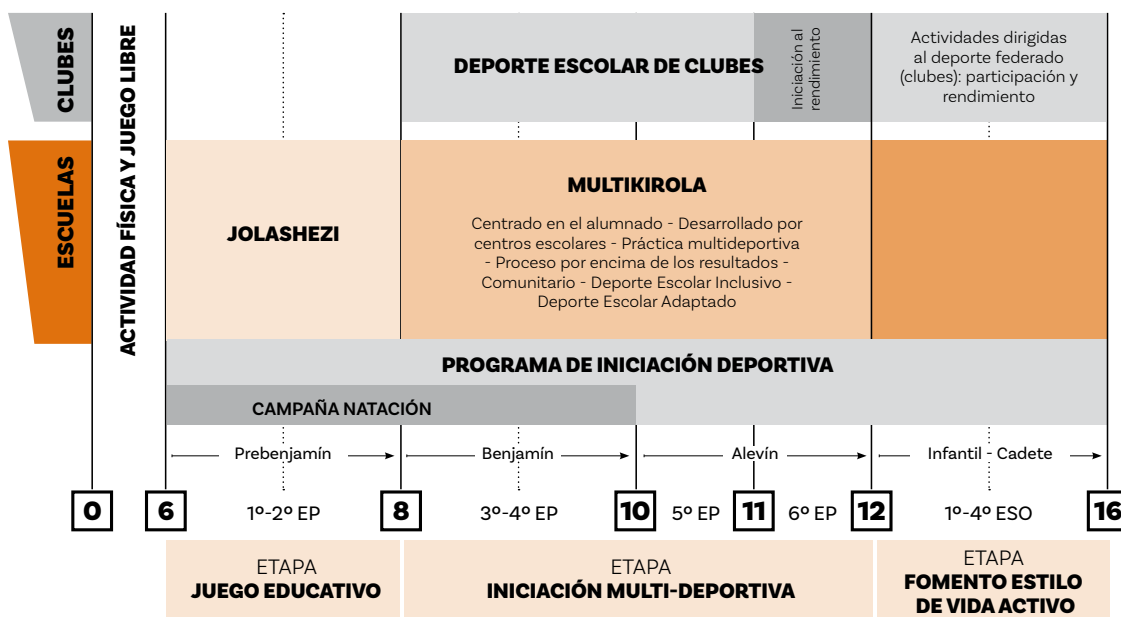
CLUBES

ESCUELAS

ACTIVIDAD FÍSICA Y JUEGO LIBRE

DEPORTE ESCOLAR DE CLUBES

Iniciación al rendimiento

Actividades dirigidas al deporte federado (clubes): participación y rendimiento

JOLASHEZI

MULTIKIROLA

Centrado en el alumnado - Desarrollado por centros escolares - Práctica multideportiva - Proceso por encima de los resultados - Comunitario - Deporte Escolar Inclusivo - Deporte Escolar Adaptado

PROGRAMA DE INICIACIÓN DEPORTIVA

CAMPAÑA NATACIÓN

Prebenjamín

Benjamín

Alevín

Infantil - Cadete

0

6

1º-2º EP

8

3º-4º EP

10

5º EP

11

6º EP

12

1º-4º ESO

16

ETAPA
JUEGO EDUCATIVO

ETAPA
INICIACIÓN MULTI-DEPORTIVA

ETAPA
FOMENTO ESTILO DE VIDA ACTIVO